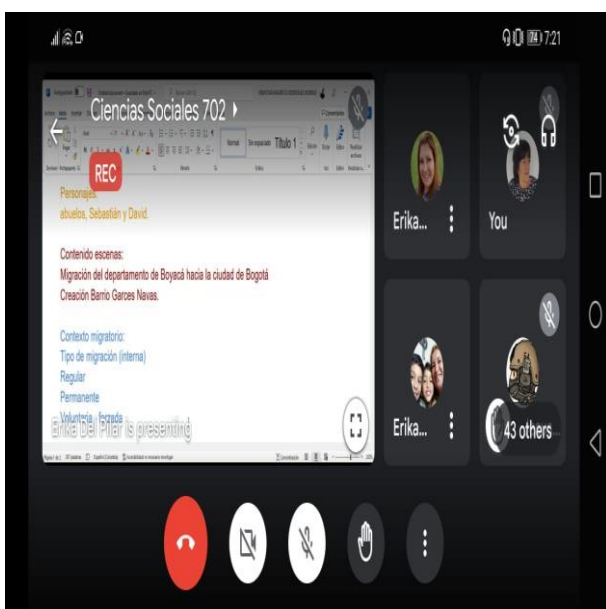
7:21

Ciencias Sociales 702

REC

Normal Sin espaciado Título 1

Personajes:
abuelos, Sebastián y David.

Contenido escenas:
Migración del departamento de Boyacá hacia la ciudad de Bogotá
Creación Barrio Garces Navas.

Contexto migratorio:
Tipo de migración (interna)
Regular
Permanente
Voluntaria - forzada

Erika Del Pilar is presenting

Erika...

You

Erika...

43 others